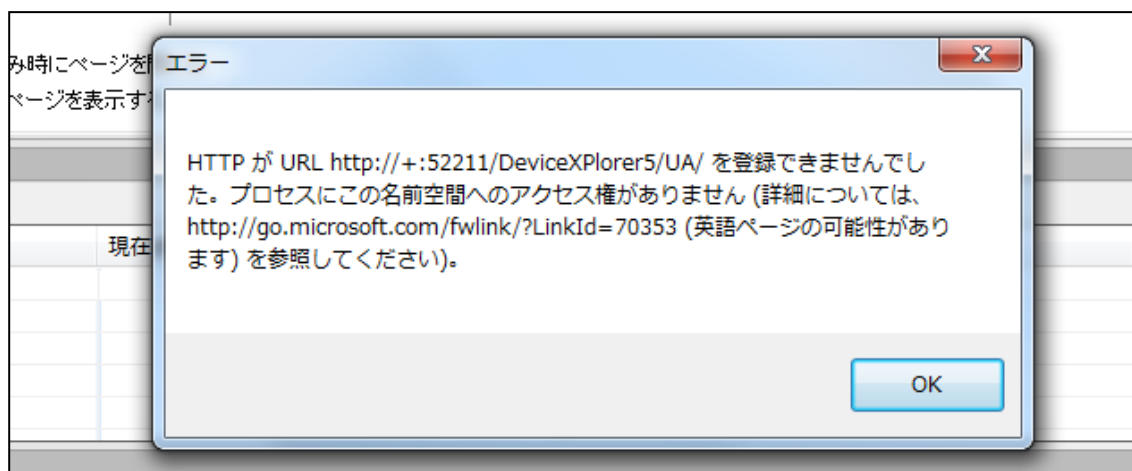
み時にページを
ページを表示す

現在

エラー

HTTP が URL http://+:52211/DeviceXPlorer5/UA/ を登録できませんでした。プロセスにこの名前空間へのアクセス権がありません (詳細については、http://go.microsoft.com/fwlink/?LinkId=70353 (英語ページの可能性があります) を参照してください)。

OK